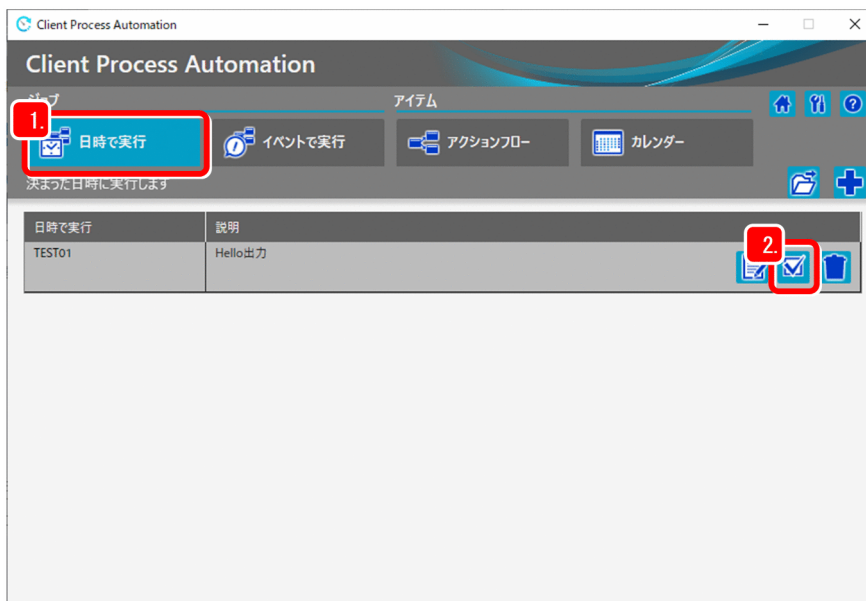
Client Process Automation

Client Process Automation

ジョブ

アイテム

1.

日時で実行

イベントで実行

アクションフロー

カレンダー

決まった日時に実行します

| 日時で実行 | 説明 |
|---|---|
| TEST01 | Hello出力 |

2.